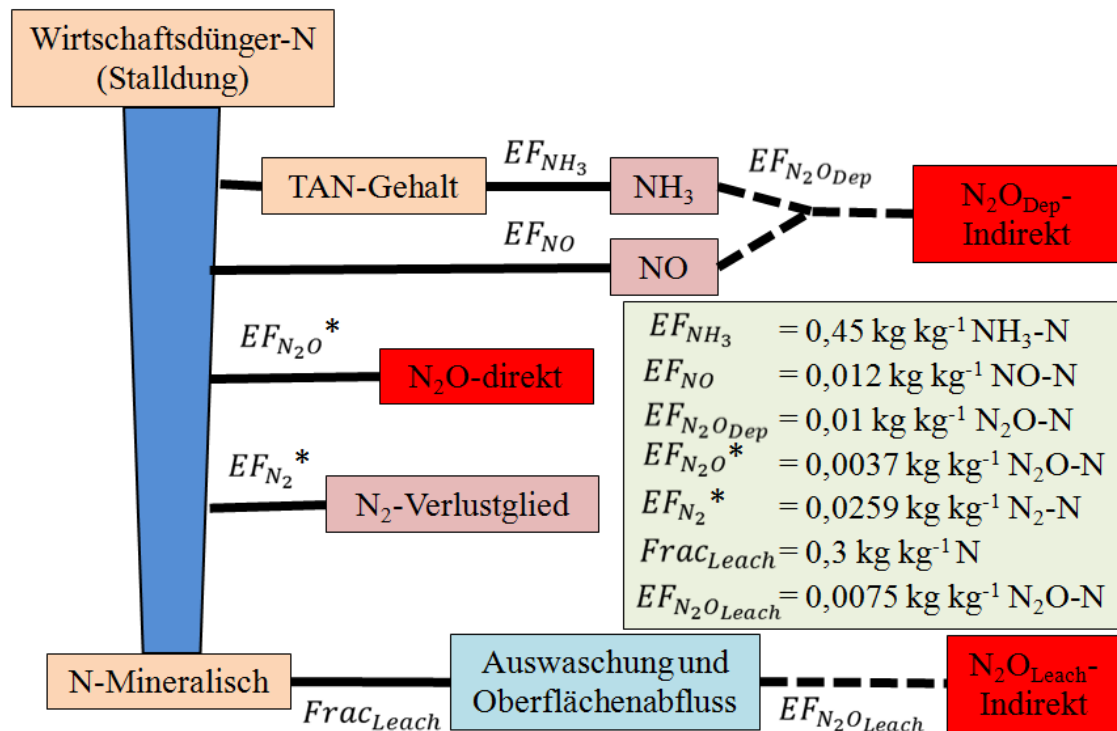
Wirtschaftsdünger-N (Stalldung)

TAN-Gehalt

$EF_{NH_3}$

NH$_3$

$EF_{N_2O_{Dep}}$

N$_2$O$_{Dep}$-Indirekt

$EF_{NO}$

NO

$EF_{N_2O}$*

N$_2$O-direkt

$EF_{N_2}$*

N$_2$-Verlustglied

$EF_{NH_3}$ = 0,45 kg kg$^{-1}$ NH$_3$-N
$EF_{NO}$ = 0,012 kg kg$^{-1}$ NO-N
$EF_{N_2O_{Dep}}$ = 0,01 kg kg$^{-1}$ N$_2$O-N
$EF_{N_2O}$* = 0,0037 kg kg$^{-1}$ N$_2$O-N
$EF_{N_2}$* = 0,0259 kg kg$^{-1}$ N$_2$-N
$Frac_{Leach}$ = 0,3 kg kg$^{-1}$ N
$EF_{N_2O_{Leach}}$ = 0,0075 kg kg$^{-1}$ N$_2$O-N

N-Mineralisch

$Frac_{Leach}$

Auswaschung und Oberflächenabfluss

$EF_{N_2O_{Leach}}$

N$_2$O$_{Leach}$-Indirekt